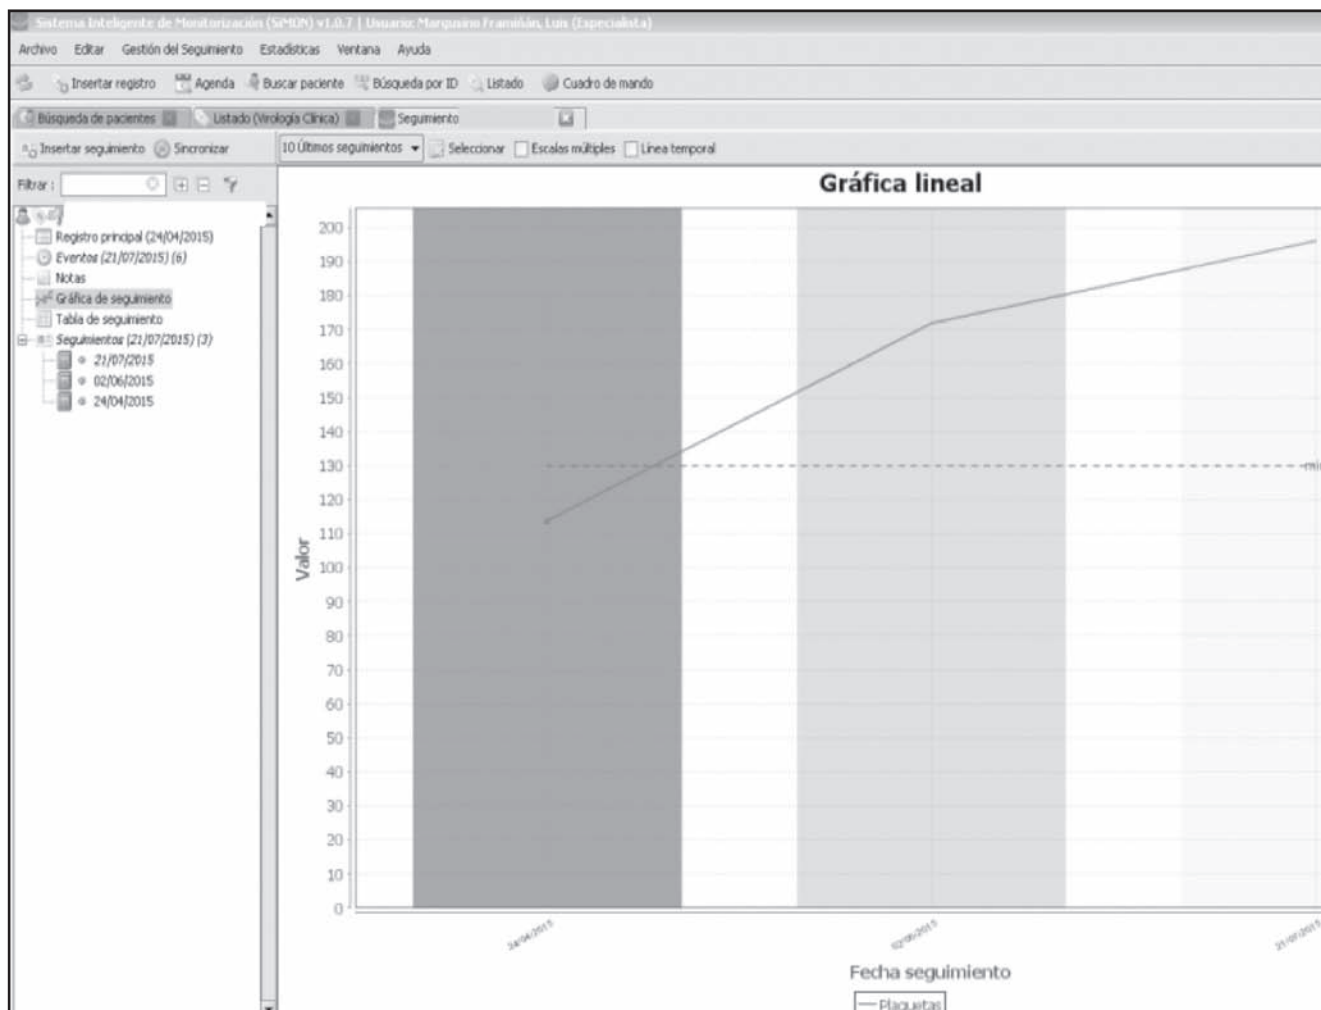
Sistema Inteligente de Monitorización (SiMON) v1.0.7 | Usuario: Marguano Framiñán, Luis (Especialista)

Archivo Editar Gestión del Seguimiento Estadísticas Ventana Ayuda

Insertar registro Agenda Buscar paciente Búsqueda por ID Listado Cuadro de mando

Búsqueda de pacientes Listado (Virología Clínica) Seguimiento

Insertar seguimiento Sincronizar 10 Últimos seguimientos Seleccionar Escalas múltiples Línea temporal

Filtrar :

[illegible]
Registro principal (24/04/2015)
Eventos (21/07/2015) (6)
Notas
Gráfica de seguimiento
Tabla de seguimiento
Seguimientos (21/07/2015) (3)
21/07/2015
02/06/2015
24/04/2015

Gráfica lineal

Valor

200
190
180
170
160
150
140
130
120
110
100
90
80
70
60
50
40
30
20
10
0

24/04/2015
02/06/2015
21/07/2015

Fecha seguimiento

Plaquetas